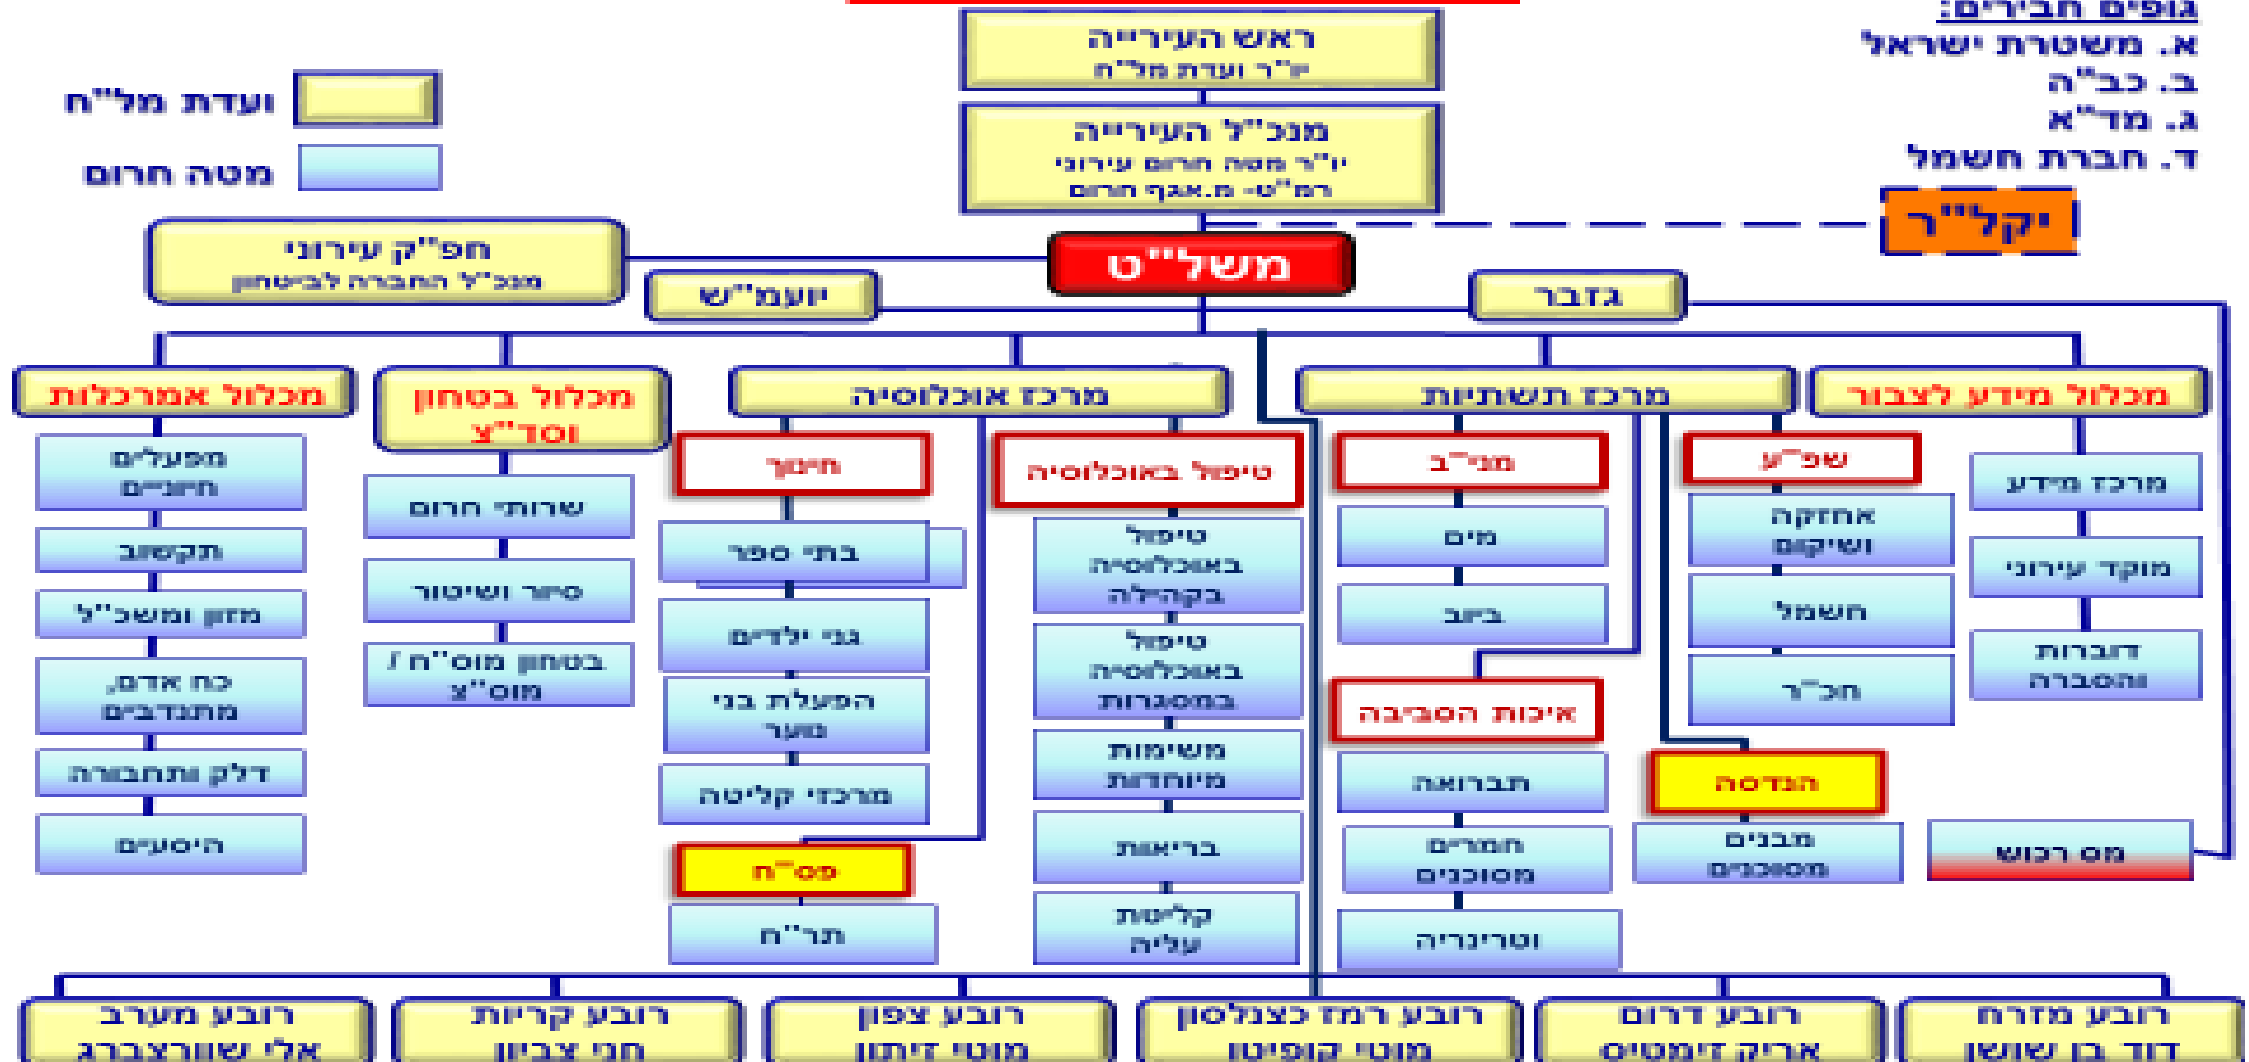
גופים חבירים:
א. משטרת ישראל
ב. כב"ה
ג. מד"א
ד. חברת חשמל

ועדת מל"ח
מטה חרום

ראש העירייה
יו"ר ועדת מל"ח

מנכ"ל העירייה
יו"ר מטה חרום עירוני
רמ"ט- מ.אגף חרום

יקל"ר

חפ"ק עירוני
מנכ"ל החברה לביטחון

משל"ט

יועמ"ש

גזבר

מכלול אמרכלות
מפעלים חיוניים
תקשוב
מזון ומשכ"ל
כח אדם, מתנדבים
דלק ותחבורה
היסעים

מכלול בטחון וסד"צ
שרותי חרום
סיור ושיטור
בטחון מוס"ח / מוס"צ

מרכז אוכלוסיה
חינוך
בתי ספר
גני ילדים
הפעלת בני נוער
מרכזי קליטה
פס"ח
תר"ח

טיפול באוכלוסיה
טיפול באוכלוסיה בקהילה
טיפול באוכלוסיה במסגרות
משימות מיוחדות
בריאות
קליטת עליה

מרכז תשתיות
מנ"ב
מים
ביוב
איכות הסביבה
תברואה
חמרים מסוכנים
וטרינריה

שפ"ע
אחזקה ושיקום
חשמל
תכ"ר
הנדסה
מבנים מסוכנים

מכלול מידע לציבור
מרכז מידע
מוקד עירוני
דוברות והסברה
מס רכוש

רובע מערב
אלי שוורצברג
רובע קריות
חני צביון
רובע צפון
מוטי זיתון
רובע רמז כצנלסון
מוטי קופיטון
רובע דרום
אריק זימטיס
רובע מזרח
דוד בן שושן